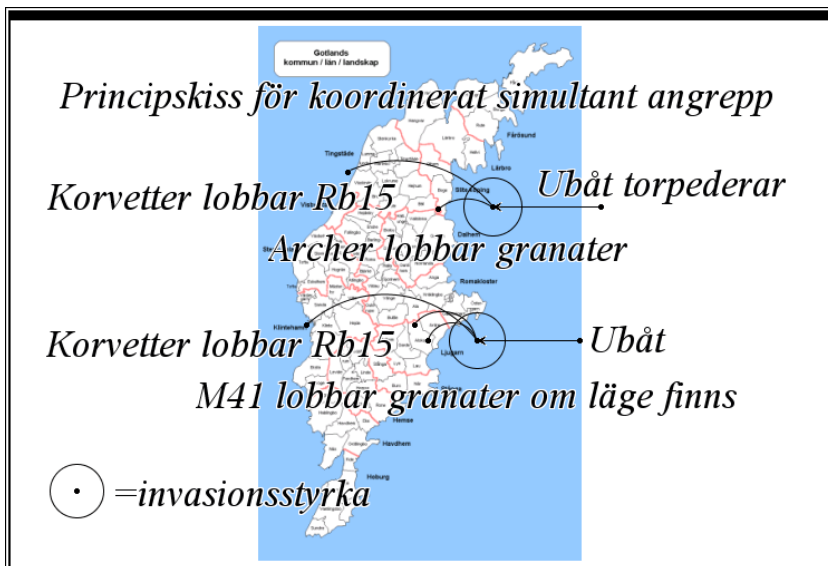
Gotlands
kommun / län / landskap

Principskiss för koordinerat simultant angrepp

Fårösund

Tingstäde

Lärbro

Slite

Korvetter lobbar Rb15

Ubåt torpederar

Visby

Dalhem

Archer lobbar granater

Romakloster

Klintehamn

Korvetter lobbar Rb15

Ubåt

Ljugarn

M41 lobbar granater om läge finns

Hemse

Havdhem

Burgsvik

=invasionsstyrka